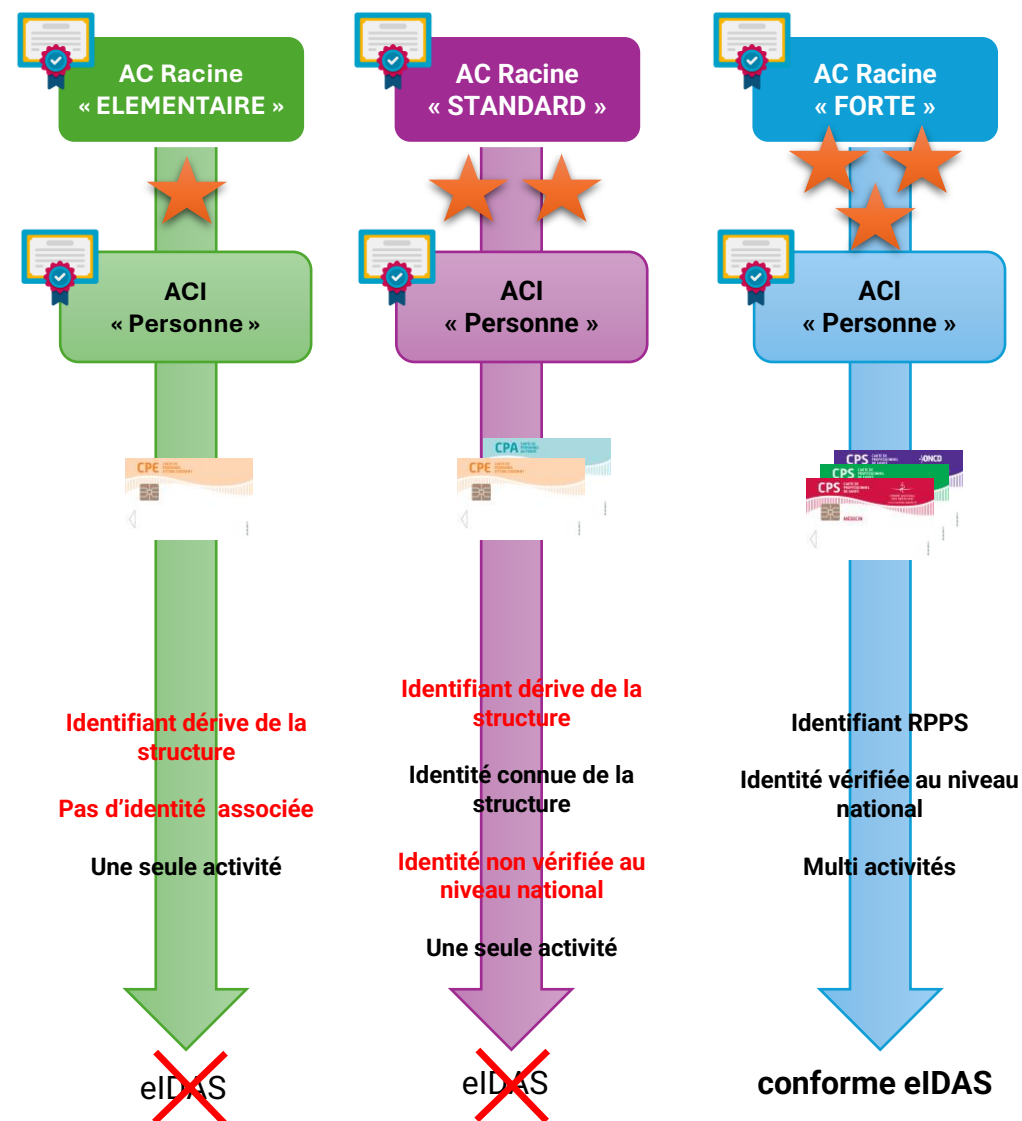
AC Racine
« ELEMENTAIRE »

ACI
« Personne »

CPE

Identifiant dérive de la structure

Pas d'identité associée

Une seule activité

eIDAS

AC Racine
« STANDARD »

ACI
« Personne »

CPA

CPE

Identifiant dérive de la structure

Identité connue de la structure

Identité non vérifiée au niveau national

Une seule activité

eIDAS

AC Racine
« FORTE »

ACI
« Personne »

CPS

CPS

CPS

ONCD

MÉDECIN

Identifiant RPPS

Identité vérifiée au niveau national

Multi activités

conforme eIDAS